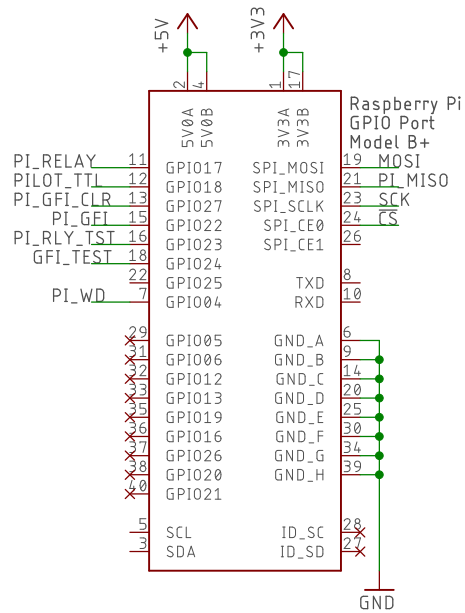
+5V
+3V3
2
4
1
17
5V0A
5V0B
3V3A
3V3B
Raspberry Pi
GPIO Port
Model B+

PI_RELAY 11 GPIO17
PILOT_TTL 12 GPIO18
PI_GFI_CLR 13 GPIO27
PI_GFI 15 GPIO22
PI_RLY_TST 16 GPIO23
GFI_TEST 18 GPIO24
22 GPIO25
PI_WD 7 GPIO04
29 GPIO05
31 GPIO06
32 GPIO12
33 GPIO13
35 GPIO19
36 GPIO16
37 GPIO26
38 GPIO20
40 GPIO21
5 SCL
3 SDA

SPI_MOSI 19 MOSI
SPI_MISO 21 PI_MISO
SPI_SCLK 23 SCK
SPI_CE0 24 CS
SPI_CE1 26
TXD 8
RXD 10
GND_A 6
GND_B 9
GND_C 14
GND_D 20
GND_E 25
GND_F 30
GND_G 34
GND_H 39
ID_SC 28
ID_SD 27
GND